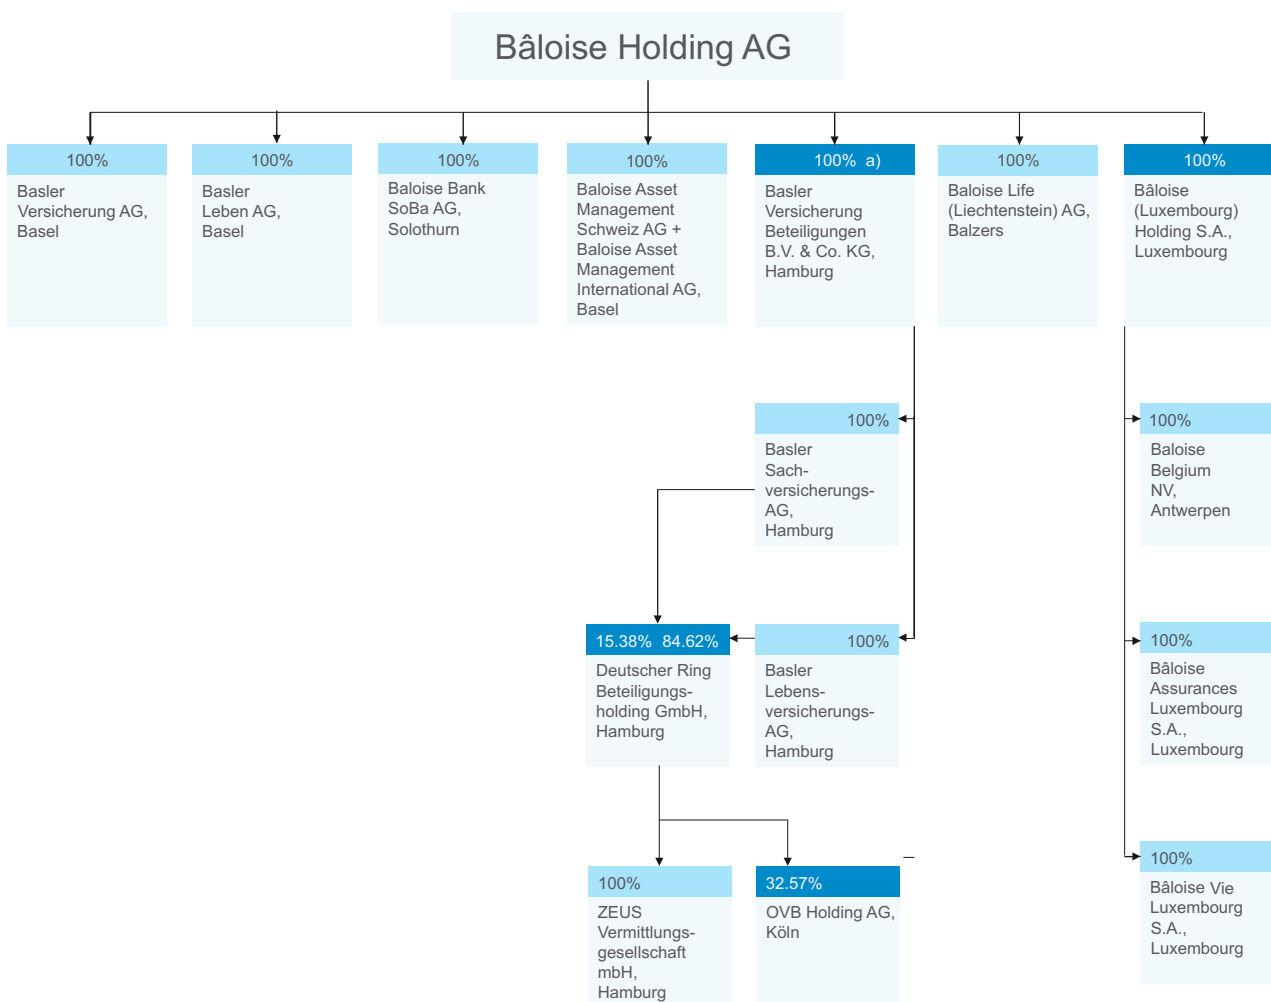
Bâloise Holding AG

100%
Basler Versicherung AG, Basel

100%
Basler Leben AG, Basel

100%
Baloise Bank SoBa AG, Solothurn

100%
Baloise Asset Management Schweiz AG + Baloise Asset Management International AG, Basel

100% a)
Basler Versicherung Beteiligungen B.V. & Co. KG, Hamburg

100%
Baloise Life (Liechtenstein) AG, Balzers

100%
Bâloise (Luxembourg) Holding S.A., Luxembourg

100%
Basler Sachversicherungs-AG, Hamburg

100%
Baloise Belgium NV, Antwerpen

15.38% 84.62%
Deutscher Ring Beteiligungsholding GmbH, Hamburg

100%
Basler Lebensversicherungs-AG, Hamburg

100%
Bâloise Assurances Luxembourg S.A., Luxembourg

100%
ZEUS Vermittlungsgesellschaft mbH, Hamburg

32.57%
OVB Holding AG, Köln

100%
Bâloise Vie Luxembourg S.A., Luxembourg